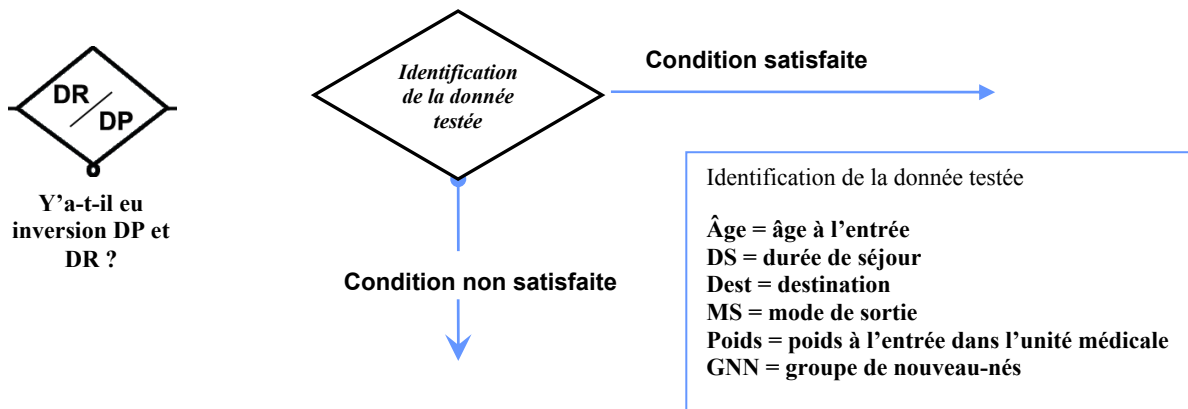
DR
DP

Y’a-t-il eu inversion DP et DR ?

Identification de la donnée testée

Condition satisfaite

Condition non satisfaite

Identification de la donnée testée

Âge = âge à l’entrée
DS = durée de séjour
Dest = destination
MS = mode de sortie
Poids = poids à l’entrée dans l’unité médicale
GNN = groupe de nouveau-nés